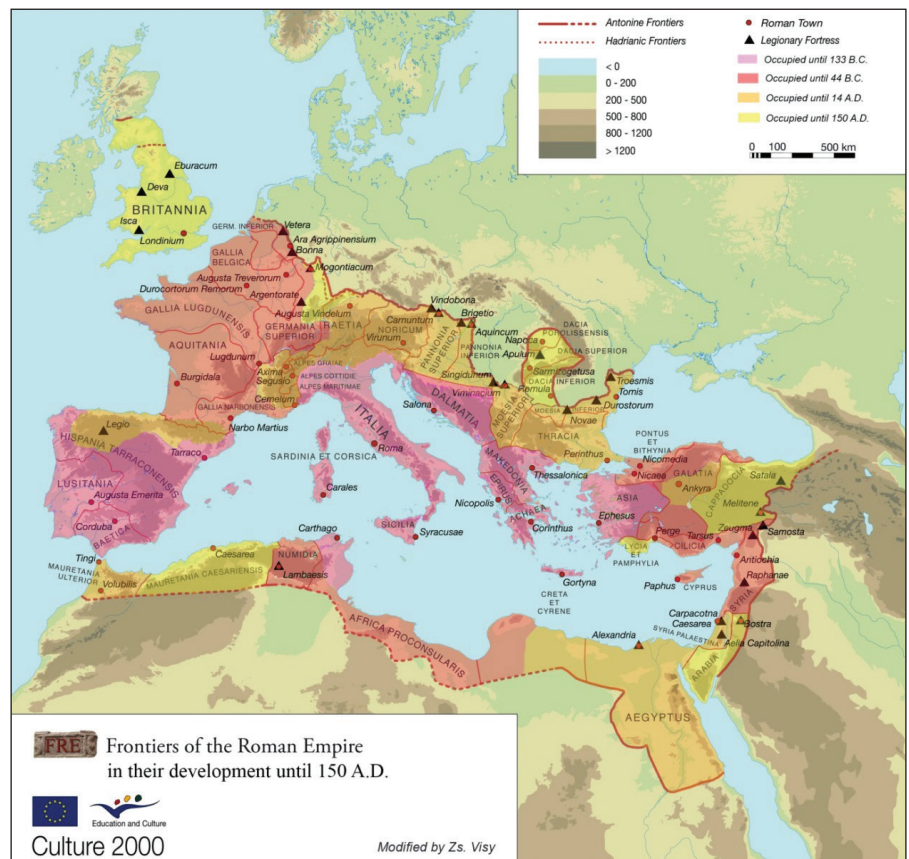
Antonine Frontiers
Hadrianic Frontiers
Roman Town
Legionary Fortress

< 0
0 - 200
200 - 500
500 - 800
800 - 1200
> 1200

Occupied until 133 B.C.
Occupied until 44 B.C.
Occupied until 14 A.D.
Occupied until 150 A.D.

0 100 500 km

Eburacum
Deva
BRITANNIA
Isca
Londinium
GERM. INFERIOR
Vetera
Ara Agrippinensium
Bonna
GALLIA BELGICA
Mogontiacum
Augusta Treverorum
Durocortorum Remorum
Argentorate
GALLIA LUGDUNENSIS
Augusta Vindelum
GERMANIA SUPERIOR
RAETIA
AQUITANIA
Lugdunum
ALPES GRAIAE
Axima
ALPES COTTIAE
Segusio
ALPES MARITIMAE
Burdigala
Cemelum
GALLIA NARBONENSIS
Narbo Martius
Vindobona
Brigetio
Carnuntum
NORICUM
Virunum
PANNONIA SUPERIOR
Aquincum
PANNONIA INFERIOR
DACIA POROLISSENSIS
Napoca
Apulum
DACIA SUPERIOR
Sarmizegetusa
DACIA INFERIOR
Romula
Singidunum
Viminacium
MOESIA SUPERIOR
MOESIA INFERIOR
Troesmis
Tomis
Durostorum
Novae
Salona
DALMATIA
ITALIA
Roma
SARDINIA ET CORSICA
Carales
Legio
HISPANIA TARRACONENSIS
Tarraco
LUSITANIA
Augusta Emerita
Corduba
BAETICA
THRACIA
Perinthus
MAKEDONIA
Thessalonica
EPIRUS
Nicopolis
ACHAEA
Corinthus
PONTUS ET BITHYNIA
Nicomedia
Nicaea
GALATIA
Ankyra
CAPPADOCIA
Satala
Melitene
ASIA
Ephesus
Perge
Tarsus
CILICIA
Zeugma
Samosta
LYCIA ET PAMPHYLIA
Antiochia
Raphanae
SYRIA
Paphos
CYPRUS
SICILIA
Syracusae
Carthago
NUMIDIA
Lambaesis
Caesarea
Tingi
MAURETANIA TINGITANA ULTERIOR
Volubilis
MAURETANIA CAESARIENSIS
AFRICA PROCONSULARIS
Gortyna
CRETA ET CYRENE
Carpacotna
Caesarea
SYRIA PALAESTINA
Bostra
Aelia Capitolina
Alexandria
ARABIA
AEGYPTUS

FRE
Frontiers of the Roman Empire in their development until 150 A.D.

Education and Culture
Culture 2000

Modified by Zs. Visy